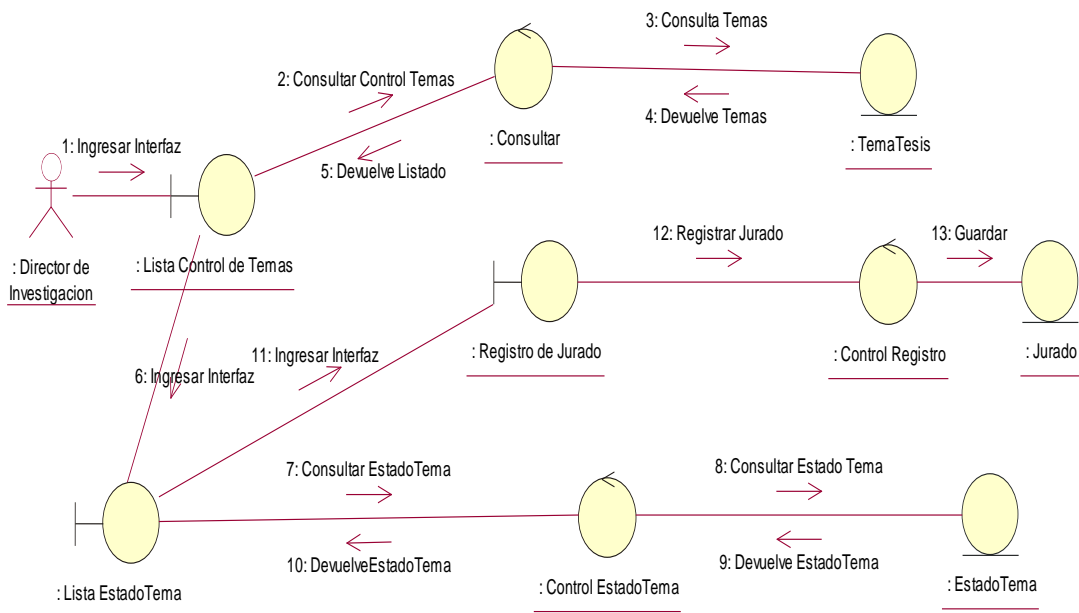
3: Consulta Temas

2: Consultar Control Temas

4: Devuelve Temas

1: Ingresar Interfaz

: Consultar

: TemaTesis

5: Devuelve Listado

: Director de Investigacion

: Lista Control de Temas

12: Registrar Jurado

13: Guardar

: Registro de Jurado

: Control Registro

: Jurado

11: Ingresar Interfaz

6: Ingresar Interfaz

7: Consultar EstadoTema

8: Consultar Estado Tema

10: DevuelveEstadoTema

9: Devuelve EstadoTema

: Lista EstadoTema

: Control EstadoTema

: EstadoTema